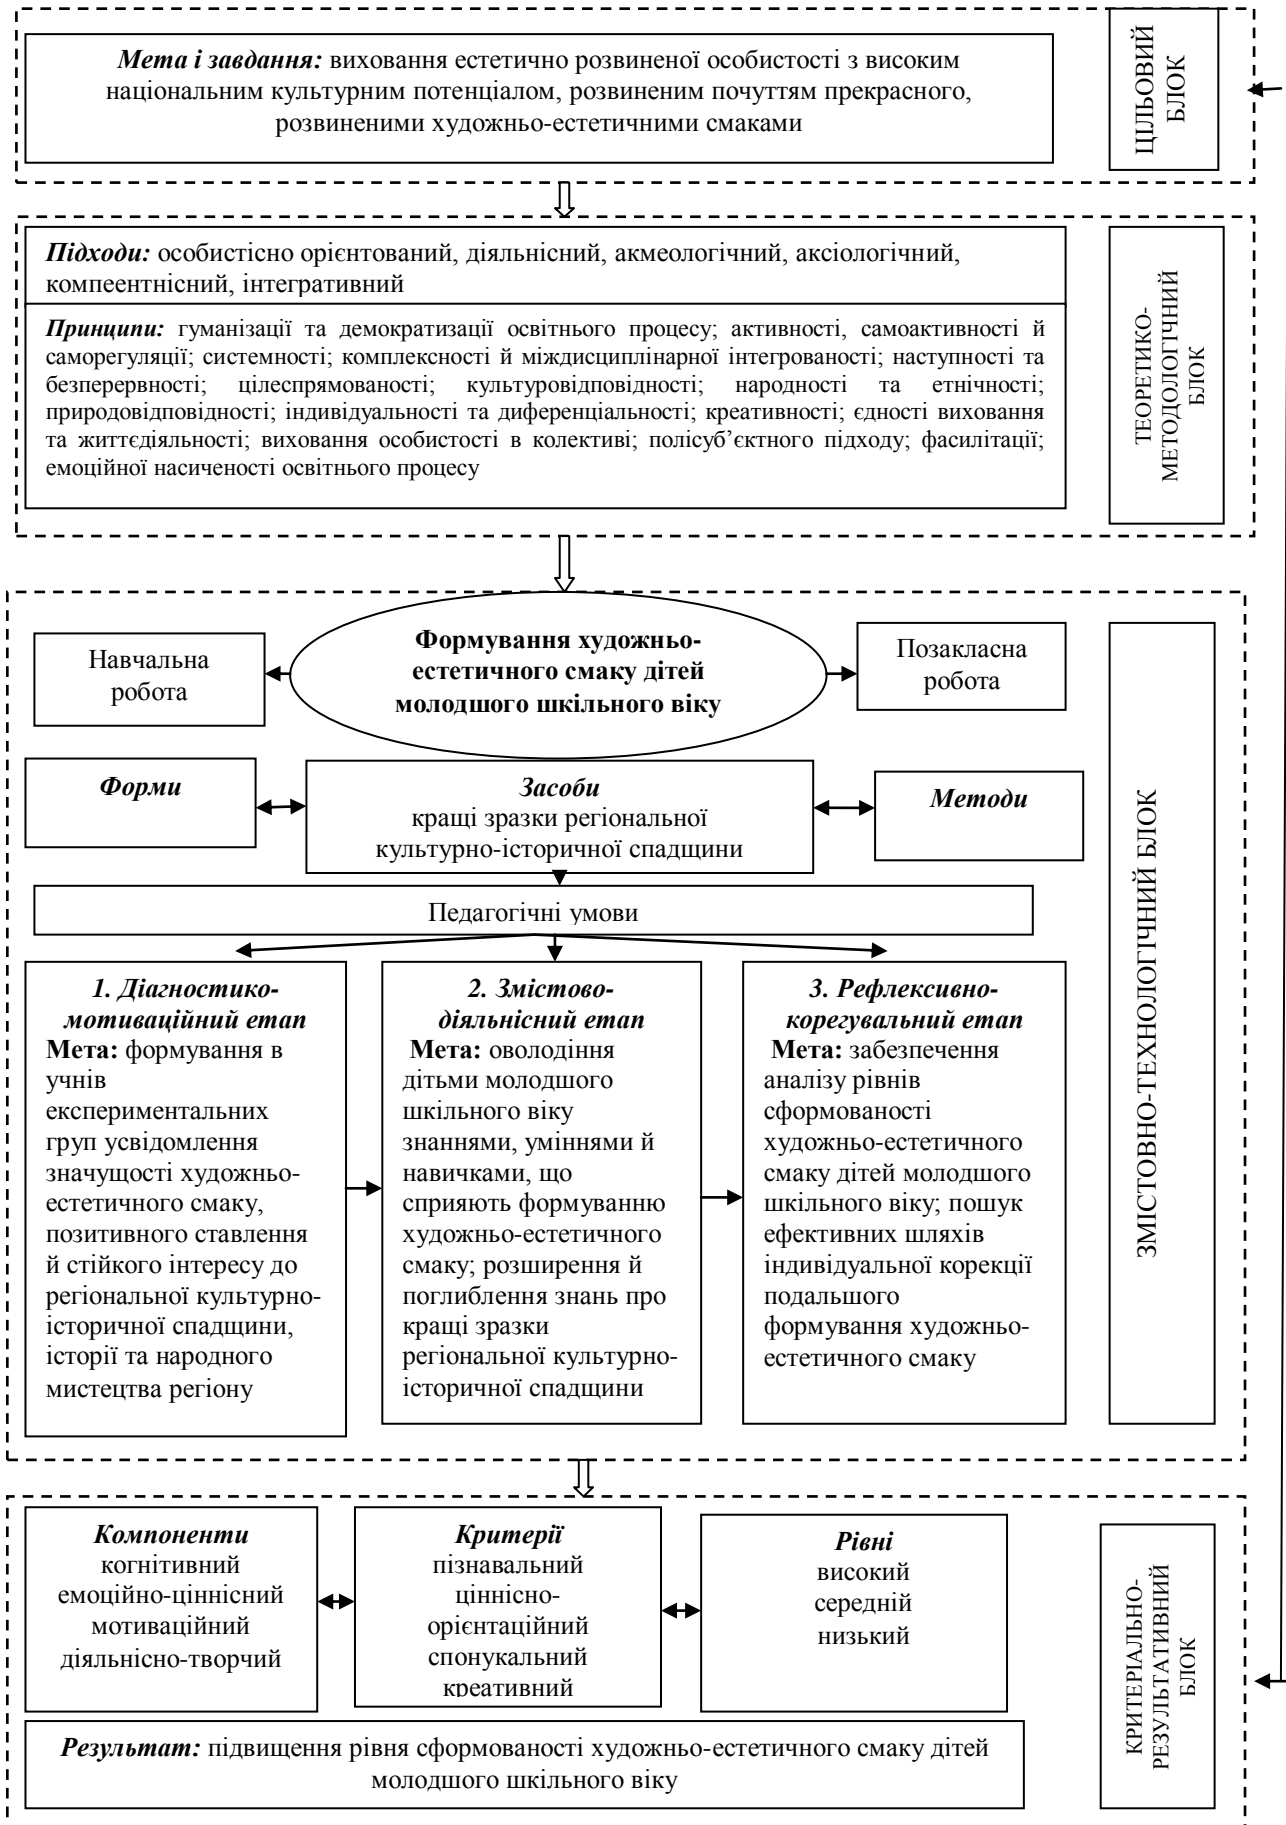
***Мета і завдання:*** виховання естетично розвиненої особистості з високим національним культурним потенціалом, розвиненим почуттям прекрасного, розвиненими художньо-естетичними смаками

ЦІЛЬОВИЙ БЛОК

***Підходи:*** особистісно орієнтований, діяльнісний, акмеологічний, аксіологічний, компеентнісний, інтегративний

***Принципи:*** гуманізації та демократизації освітнього процесу; активності, самоактивності й саморегуляції; системності; комплексності й міждисциплінарної інтегрованості; наступності та безперервності; цілеспрямованості; культуровідповідності; народності та етнічності; природовідповідності; індивідуальності та диференціальності; креативності; єдності виховання та життєдіяльності; виховання особистості в колективі; полісуб'єктного підходу; фасилітації; емоційної насиченості освітнього процесу

ТЕОРЕТИКО-МЕТОДОЛОГІЧНИЙ БЛОК

Навчальна робота

**Формування художньо-естетичного смаку дітей молодшого шкільного віку**

Позакласна робота

***Форми***

***Засоби***
кращі зразки регіональної культурно-історичної спадщини

***Методи***

Педагогічні умови

***1. Діагностико-мотиваційний етап***
**Мета:** формування в учнів експериментальних груп усвідомлення значущості художньо-естетичного смаку, позитивного ставлення й стійкого інтересу до регіональної культурно-історичної спадщини, історії та народного мистецтва регіону

***2. Змістово-діяльнісний етап***
**Мета:** оволодіння дітьми молодшого шкільного віку знаннями, уміннями й навичками, що сприяють формуванню художньо-естетичного смаку; розширення й поглиблення знань про кращі зразки регіональної культурно-історичної спадщини

***3. Рефлексивно-корегувальний етап***
**Мета:** забезпечення аналізу рівнів сформованості художньо-естетичного смаку дітей молодшого шкільного віку; пошук ефективних шляхів індивідуальної корекції подальшого формування художньо-естетичного смаку

ЗМІСТОВНО-ТЕХНОЛОГІЧНИЙ БЛОК

***Компоненти***
когнітивний
емоційно-ціннісний
мотиваційний
діяльнісно-творчий

***Критерії***
пізнавальний
ціннісно-орієнтаційний
спонукальний
креативний

***Рівні***
високий
середній
низький

***Результат:*** підвищення рівня сформованості художньо-естетичного смаку дітей молодшого шкільного віку

КРИТЕРІАЛЬНО-РЕЗУЛЬТАТИВНИЙ БЛОК